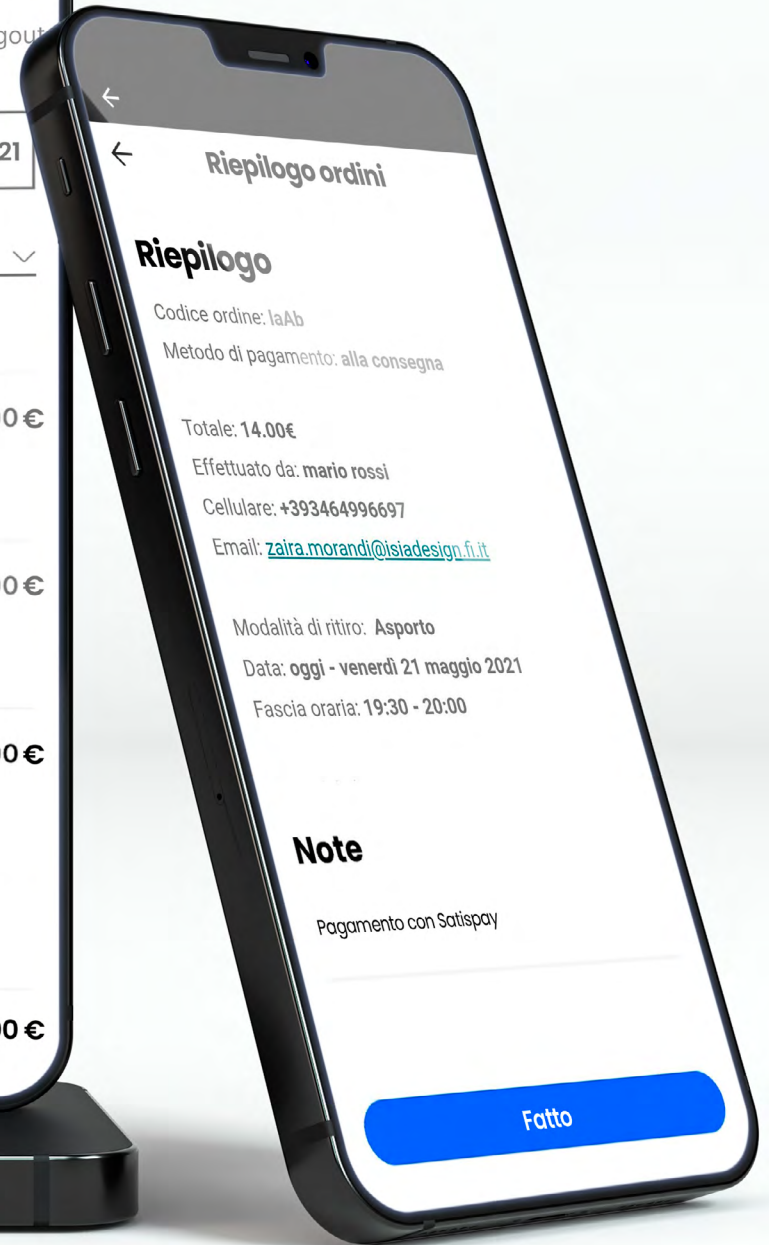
gout

21

0 €

0 €

0 €

0 €

Riepilogo ordini

Riepilogo

Codice ordine: laAb

Metodo di pagamento: alla consegna

Totale: 14.00€

Effettuato da: mario rossi

Cellulare: +393464996697

Email: zaira.morandi@isiadesign.fi.it

Modalità di ritiro: Asporto

Data: oggi - venerdì 21 maggio 2021

Fascia oraria: 19:30 - 20:00

Note

Pagamento con Satispay

Fatto